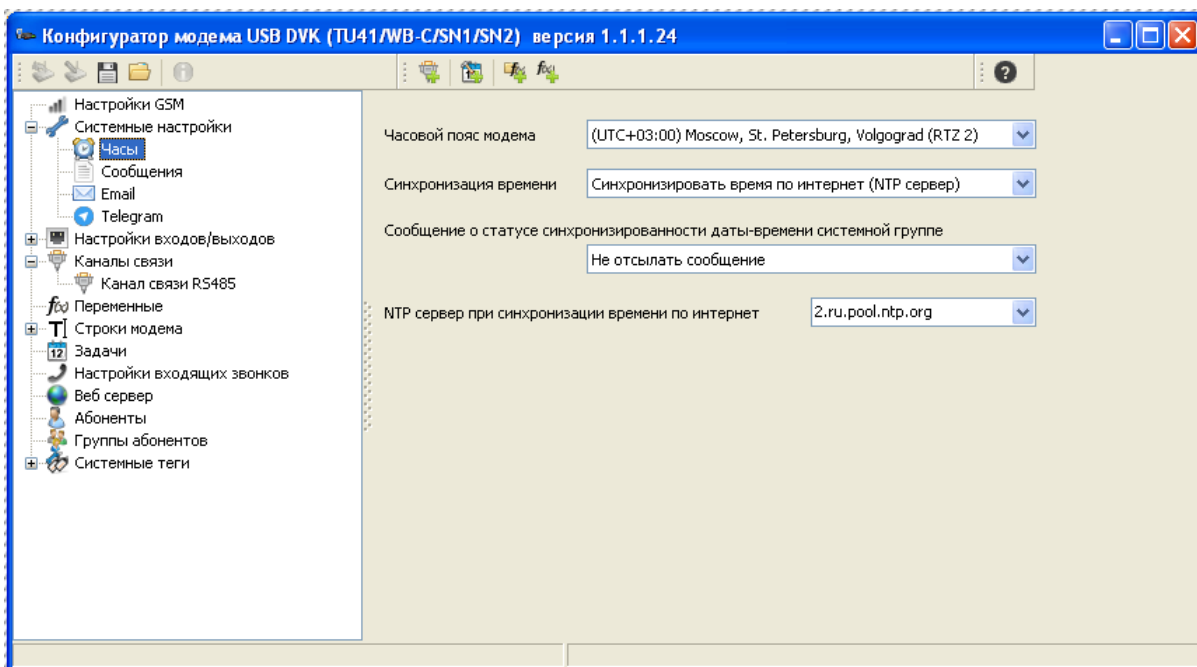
Конфигуратор модема USB DVK (TU41/WB-C/SN1/SN2) версия 1.1.1.24

Настройки GSM
Системные настройки
Часы
Сообщения
Email
Telegram
Настройки входов/выходов
Каналы связи
Канал связи RS485
Переменные
Строки модема
Задачи
Настройки входящих звонков
Веб сервер
Абоненты
Группы абонентов
Системные теги

Часовой пояс модема
(UTC+03:00) Moscow, St. Petersburg, Volgograd (RTZ 2)

Синхронизация времени
Синхронизировать время по интернет (NTP сервер)

Сообщение о статусе синхронизированности даты-времени системной группе
Не отсылать сообщение

NTP сервер при синхронизации времени по интернет
2.ru.pool.ntp.org